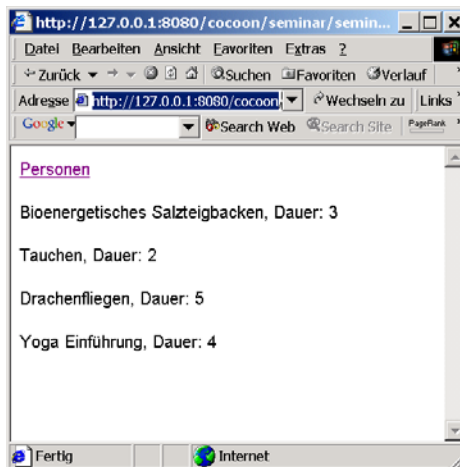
http://127.0.0.1:8080/cocoon/seminar/semin...

Datei Bearbeiten Ansicht Favoriten Extras ?

Zurück Suchen Favoriten Verlauf

Adresse http://127.0.0.1:8080/cocoon Wechseln zu Links

Google Search Web Search Site PageRank

Personen

Bioenergetisches Salzteigbacken, Dauer: 3

Tauchen, Dauer: 2

Drachenfliegen, Dauer: 5

Yoga Einführung, Dauer: 4

Fertig Internet